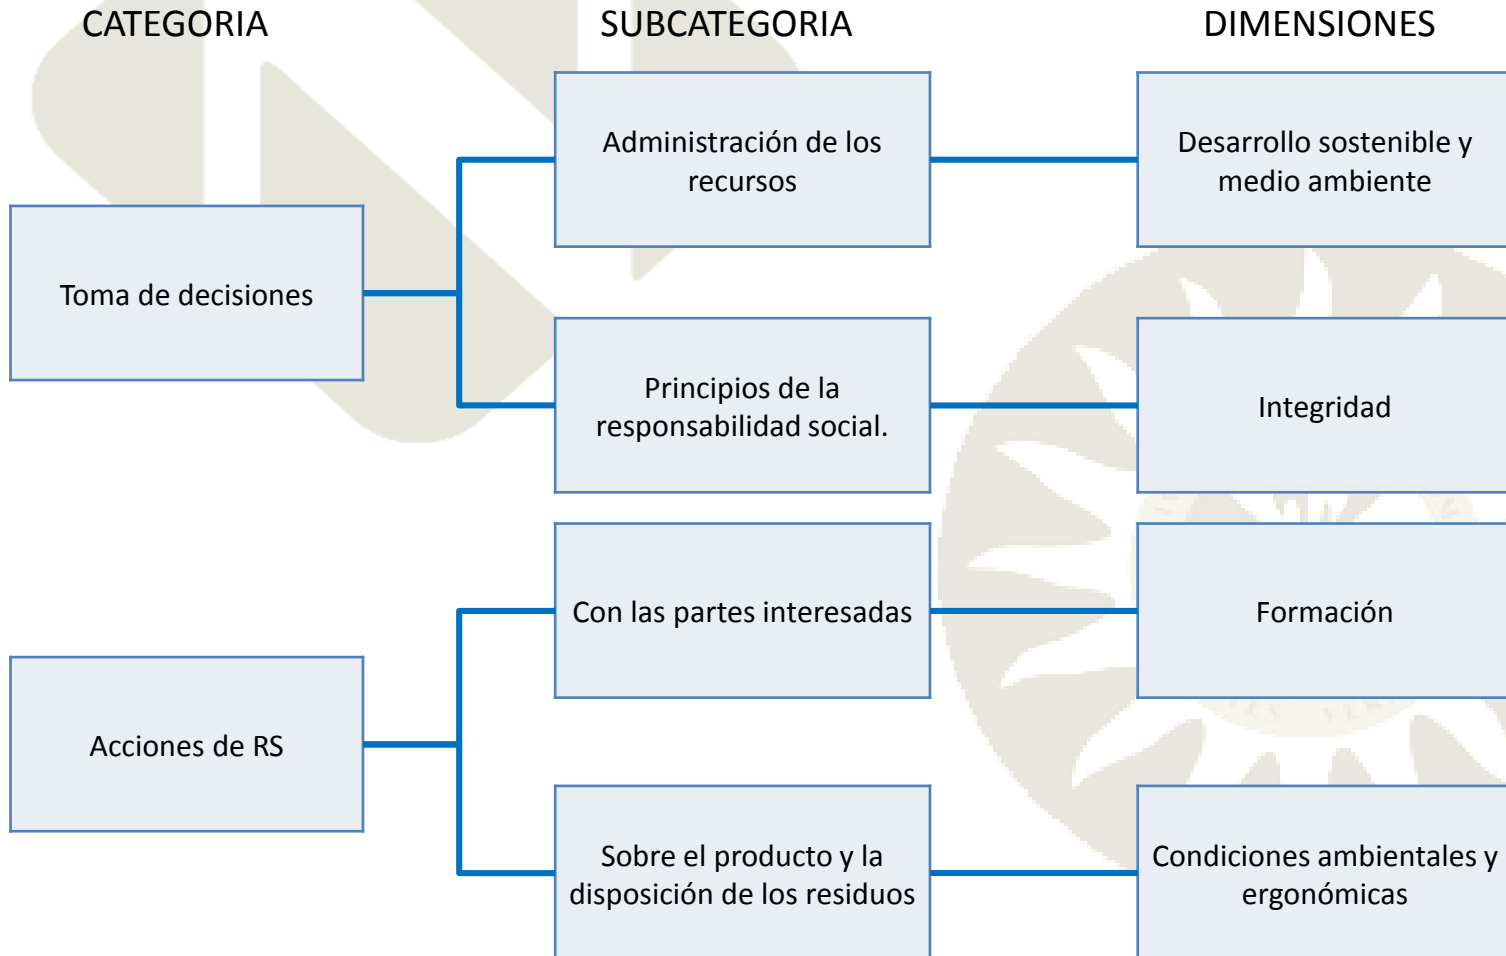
CATEGORIA

SUBCATEGORIA

DIMENSIONES

Toma de decisiones

Administración de los recursos

Desarrollo sostenible y medio ambiente

Principios de la responsabilidad social.

Integridad

Acciones de RS

Con las partes interesadas

Formación

Sobre el producto y la disposición de los residuos

Condiciones ambientales y ergonómicas